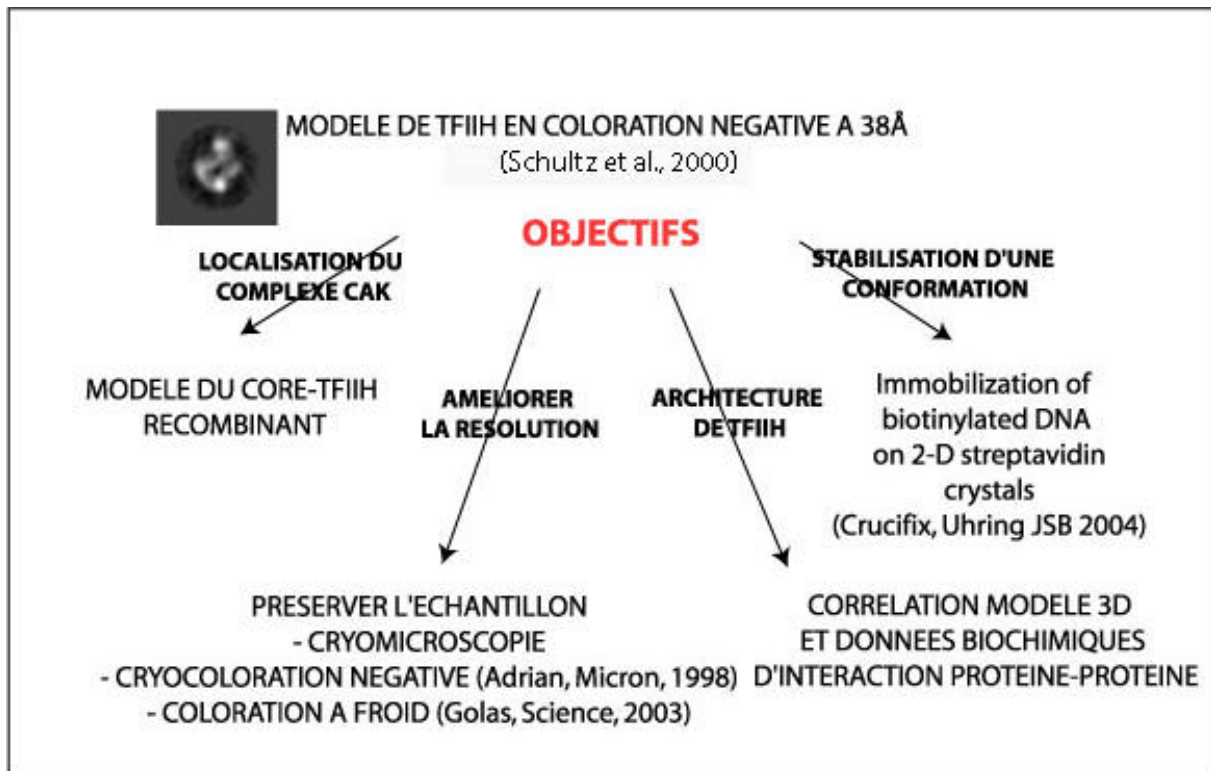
MODELE DE TFIIH EN COLORATION NEGATIVE A 38Å
(Schultz et al., 2000)

OBJECTIFS

LOCALISATION DU COMPLEXE CAK

STABILISATION D'UNE CONFORMATION

MODELE DU CORE-TFIIH RECOMBINANT

AMELIORER LA RESOLUTION

ARCHITECTURE DE TFIIH

Immobilization of biotinylated DNA on 2-D streptavidin crystals
(Crucifix, Uhring JSB 2004)

PRESERVER L'ECHANTILLON
- CRYOMICROSCOPIE
- CRYOCOLORATION NEGATIVE (Adrian, Micron, 1998)
- COLORATION A FROID (Golas, Science, 2003)

CORRELATION MODELE 3D ET DONNEES BIOCHIMIQUES D'INTERACTION PROTEINE-PROTEINE